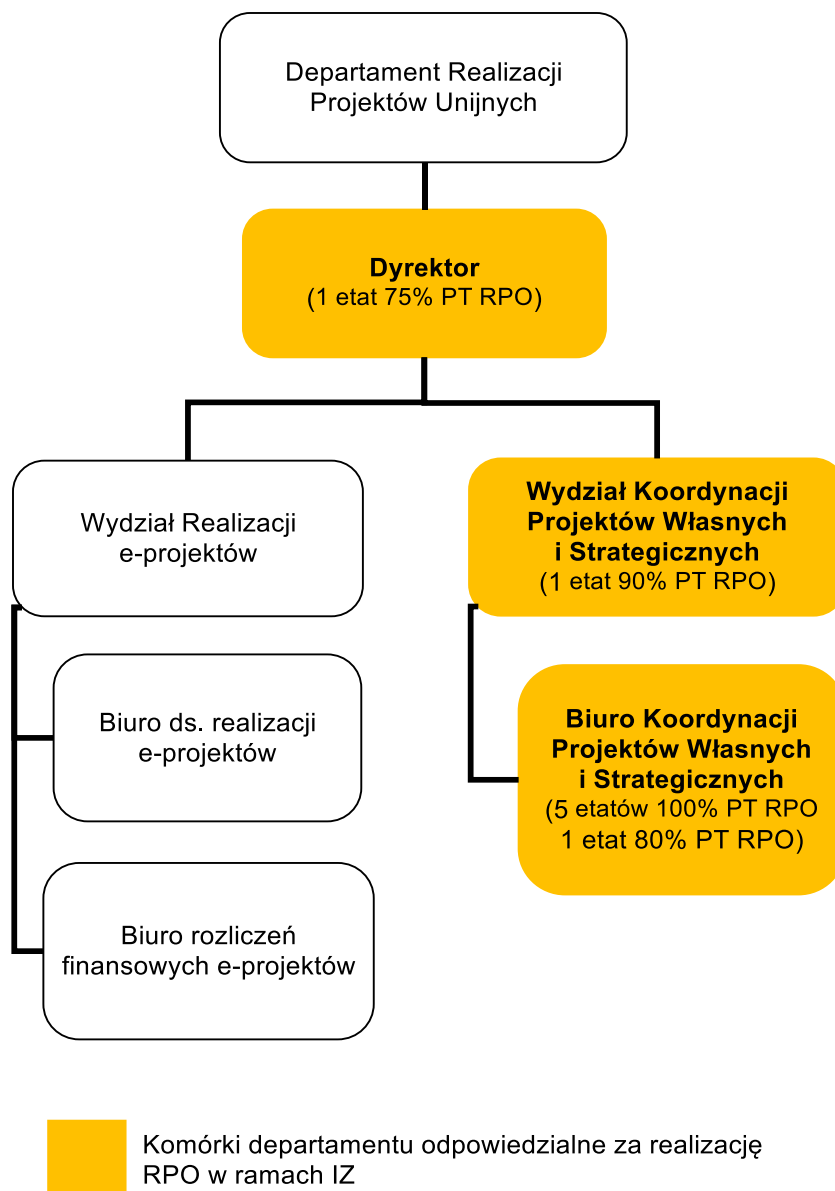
Departament Realizacji Projektów Unijnych

**Dyrektor**
(1 etat 75% PT RPO)

Wydział Realizacji e-projektów

Biuro ds. realizacji e-projektów

Biuro rozliczeń finansowych e-projektów

**Wydział Koordynacji Projektów Własnych i Strategicznych**
(1 etat 90% PT RPO)

**Biuro Koordynacji Projektów Własnych i Strategicznych**
(5 etatów 100% PT RPO
1 etat 80% PT RPO)

Komórki departamentu odpowiedzialne za realizację RPO w ramach IZ